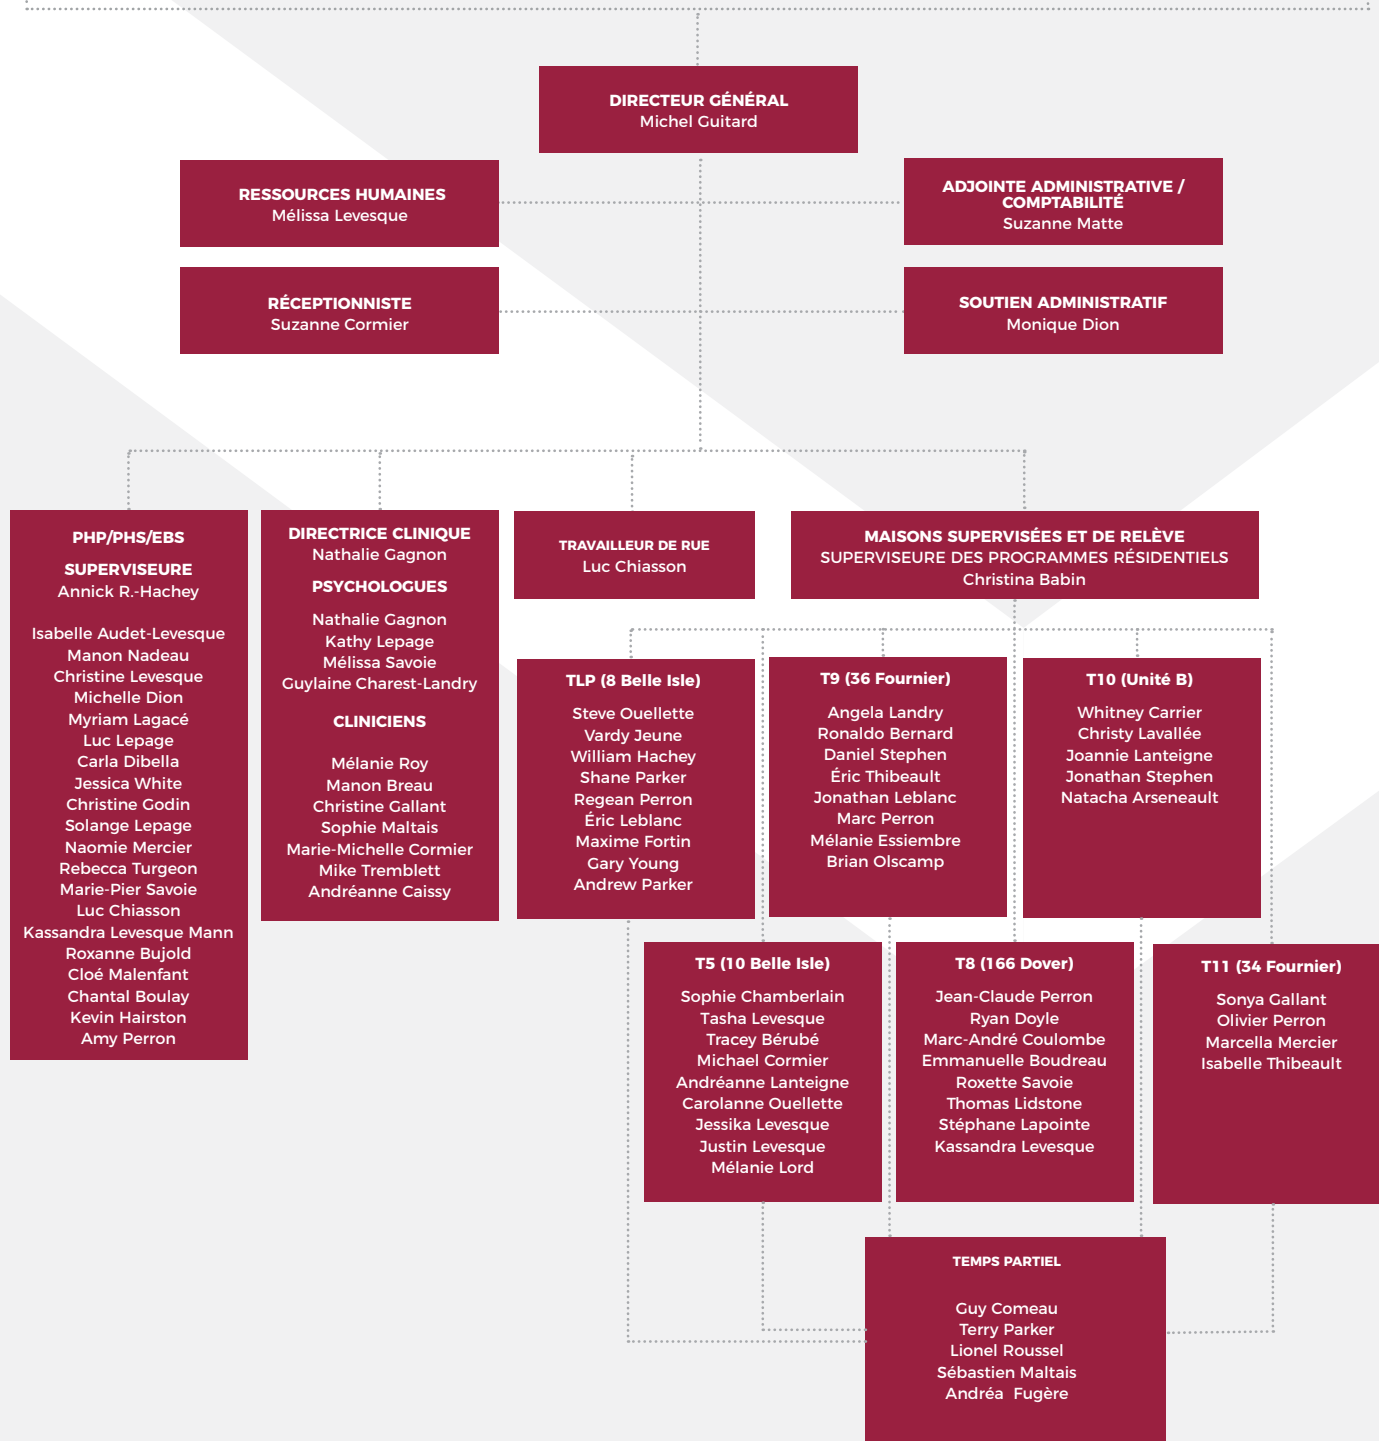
DIRECTEUR GÉNÉRAL
Michel Guitard

RESSOURCES HUMAINES
Mélissa Levesque

ADJOINTE ADMINISTRATIVE / COMPTABILITÉ
Suzanne Matte

RÉCEPTIONNISTE
Suzanne Cormier

SOUTIEN ADMINISTRATIF
Monique Dion

PHP/PHS/EBS

SUPERVISEURE
Annick R.-Hachey

Isabelle Audet-Levesque
Manon Nadeau
Christine Levesque
Michelle Dion
Myriam Lagacé
Luc Lepage
Carla Dibella
Jessica White
Christine Godin
Solange Lepage
Naomie Mercier
Rebecca Turgeon
Marie-Pier Savoie
Luc Chiasson
Kassandra Levesque Mann
Roxanne Bujold
Cloé Malenfant
Chantal Boulay
Kevin Hairston
Amy Perron

DIRECTRICE CLINIQUE
Nathalie Gagnon

PSYCHOLOGUES

Nathalie Gagnon
Kathy Lepage
Mélissa Savoie
Guylaine Charest-Landry

CLINICIENS

Mélanie Roy
Manon Breau
Christine Gallant
Sophie Maltais
Marie-Michelle Cormier
Mike Tremblett
Andréanne Caissy

TRAVAILLEUR DE RUE
Luc Chiasson

MAISONS SUPERVISÉES ET DE RELÈVE
SUPERVISEURE DES PROGRAMMES RÉSIDENTIELS
Christina Babin

TLP (8 Belle Isle)

Steve Ouellette
Vardy Jeune
William Hachey
Shane Parker
Regean Perron
Éric Leblanc
Maxime Fortin
Gary Young
Andrew Parker

T9 (36 Fournier)

Angela Landry
Ronaldo Bernard
Daniel Stephen
Éric Thibeault
Jonathan Leblanc
Marc Perron
Mélanie Essiembre
Brian Olscamp

T10 (Unité B)

Whitney Carrier
Christy Lavallée
Joannie Lanteigne
Jonathan Stephen
Natacha Arseneault

T5 (10 Belle Isle)

Sophie Chamberlain
Tasha Levesque
Tracey Bérubé
Michael Cormier
Andréanne Lanteigne
Carolanne Ouellette
Jessika Levesque
Justin Levesque
Mélanie Lord

T8 (166 Dover)

Jean-Claude Perron
Ryan Doyle
Marc-André Coulombe
Emmanuelle Boudreau
Roxette Savoie
Thomas Lidstone
Stéphane Lapointe
Kassandra Levesque

T11 (34 Fournier)

Sonya Gallant
Olivier Perron
Marcella Mercier
Isabelle Thibeault

TEMPS PARTIEL

Guy Comeau
Terry Parker
Lionel Roussel
Sébastien Maltais
Andréa Fugère